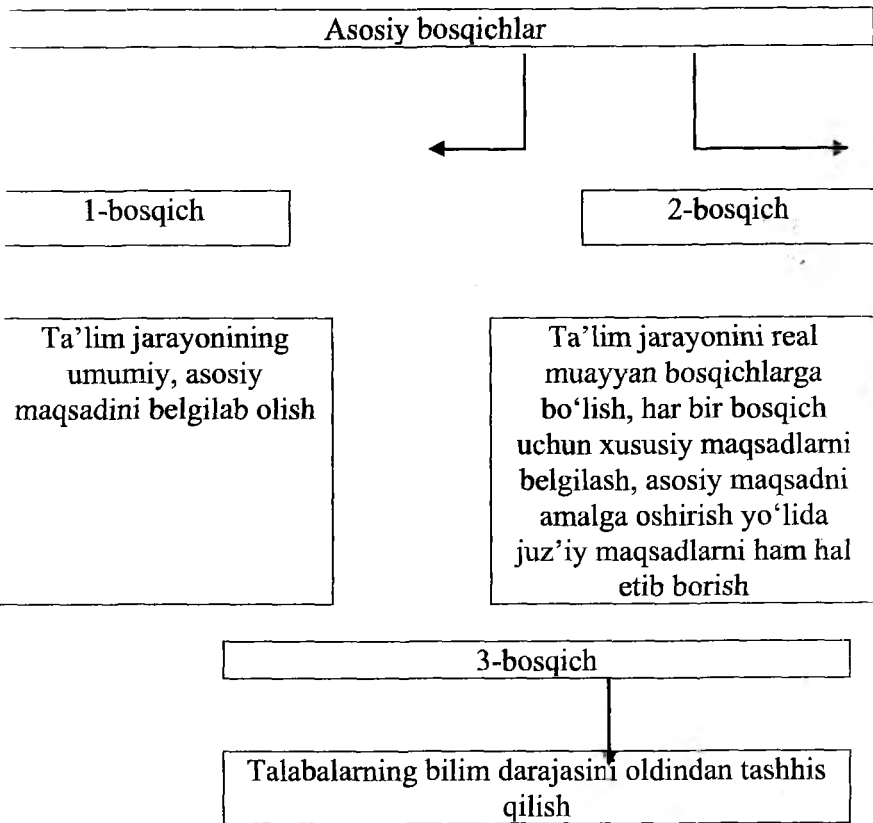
Asosiy bosqichlar

1-bosqich

2-bosqich

Ta'lim jarayonining umumiy, asosiy maqsadini belgilab olish

Ta'lim jarayonini real muayyan bosqichlarga bo‘lish, har bir bosqich uchun xususiy maqsadlarni belgilash, asosiy maqsadni amalga oshirish yo‘lida juz'iy maqsadlarni ham hal etib borish

3-bosqich

Talabalarning bilim darajasini oldindan tashhis qilish